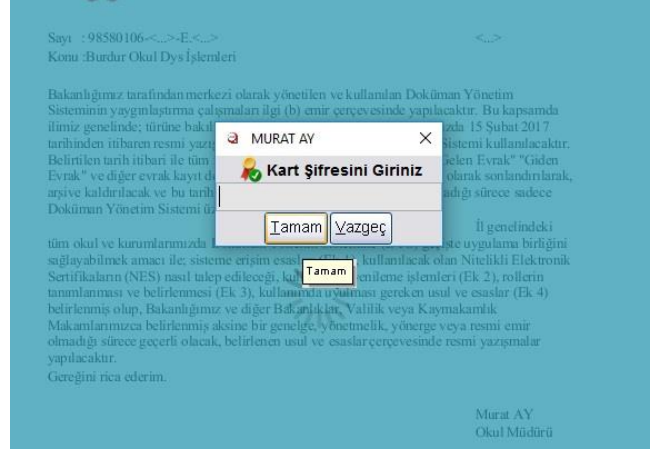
Sayı : 98580106-<...>-E.<...>

<...>

Konu :Burdur Okul Dys İşlemleri

Bakanlığımız tarafından merkezi olarak yönetilen ve kullanılan Doküman Yönetim Sisteminin yaygınlaştırma çalışmaları ilgi (b) emir çerçevesinde yapılacaktır. Bu kapsamda ilimiz genelinde; türüne bakı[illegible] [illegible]zda 15 Şubat 2017 tarihinden itibaren resmi yazı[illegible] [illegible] sistemi kullanılacaktır. Belirtilen tarih itibari ile tüm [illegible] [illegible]elen Evrak" "Giden Evrak" ve diğer evrak kayıt d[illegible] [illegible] olarak sonlandırılarak, arşive kaldırılacak ve bu tarih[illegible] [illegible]adığı sürece sadece Doküman Yönetim Sistemi ü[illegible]

İl genelindeki tüm okul ve kurumlarımızda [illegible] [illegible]ste uygulama birliğini sağlayabilmek amacı ile; sisteme erişim esas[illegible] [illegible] kullanılacak olan Nitelikli Elektronik Sertifikaların (NES) nasıl talep edileceği, ku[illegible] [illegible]nileme işlemleri (Ek 2), rollerin tanımlanması ve belirlenmesi (Ek 3), kullanımda uyulması gereken usul ve esaslar (Ek 4) belirlenmiş olup, Bakanlığımız ve diğer Bakanlıklar, Valilik veya Kaymakamlık Makamlarınızca belirlenmiş aksine bir genelge, yönetmelik, yönerge veya resmi emir olmadığı sürece geçerli olacak, belirlenen usul ve esaslar çerçevesinde resmi yazışmalar yapılacaktır.

Gereğini rica ederim.

Murat AY
Okul Müdürü

MURAT AY
Kart Şifresini Giriniz
Tamam
Vazgeç
Tamam